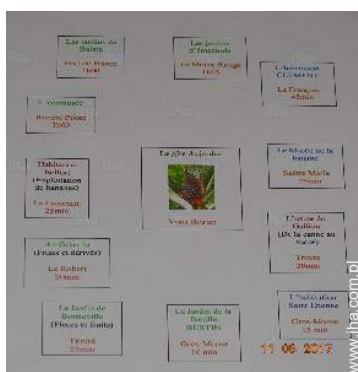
Les jardins de Balata

Fort de France 10mn

Les jardins d'Emeraude

Le Morne Rouge 10mn

L'habitation CLÉMENT

Le François 45min

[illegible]

Rivière Pilote 10mn

Le gîte du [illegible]

Vous êtes ici

Le Musée de la banane

Sainte Marie 25min

Habitation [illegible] (Exploitation de bananes)

Le Lorrain 25min

L'usine du Galion (De la canne au sucre)

Trinité 20min

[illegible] (Fruits et dérivés)

Le Robert 30min

Le Jardin de Bonneville (Fleurs et fruits)

Trinité 25min

Le Jardin de la famille BERTIN

Gros Morne 10 min

L'habitation Sainte Étienne

Gros-Morne 15 min

11 06 2017

www.iha.com.pt